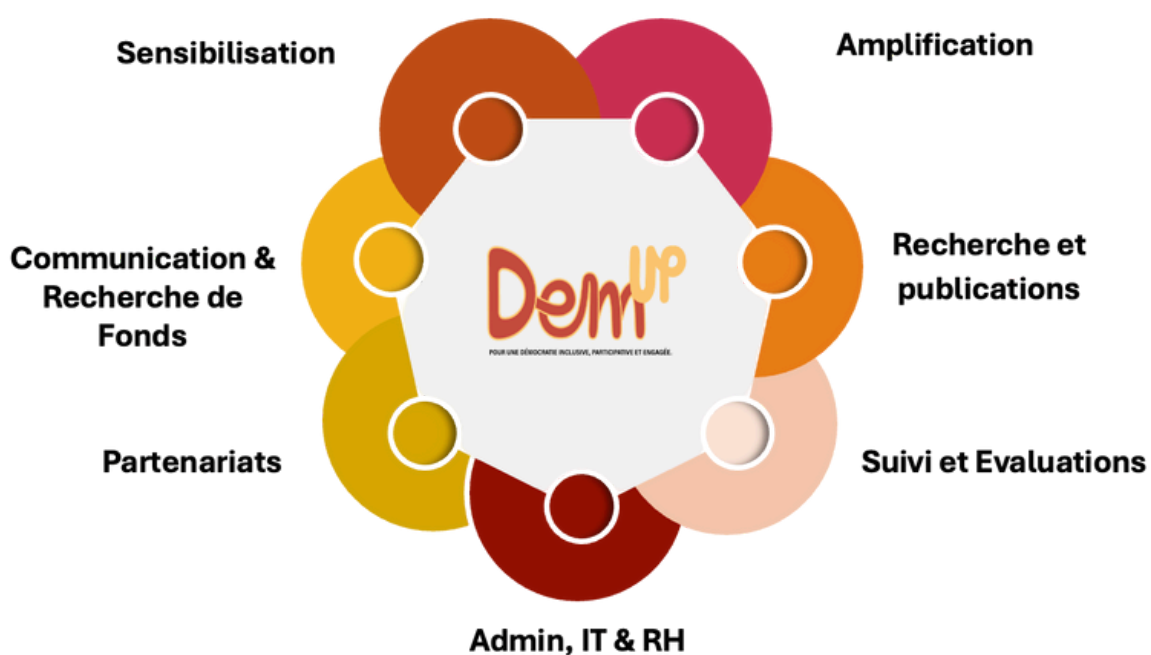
Sensibilisation

Amplification

Communication & Recherche de Fonds

DemUP

POUR UNE DÉMOCRATIE INCLUSIVE, PARTICIPATIVE ET ENGAGÉE.

Recherche et publications

Partenariats

Suivi et Evaluations

Admin, IT & RH